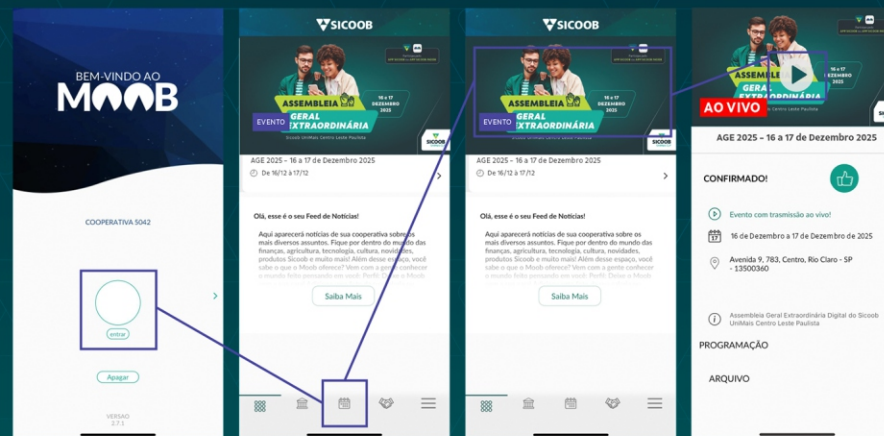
BEM-VINDO AO
MOOB

COOPERATIVA 5042

entrar

Apagar

VERSÃO
2.7.1

SICOOB

16 e 17 DEZEMBRO 2025

ASSEMBLEIA GERAL EXTRAORDINÁRIA

EVENTO

SICOOB

AGE 2025 – 16 a 17 de Dezembro 2025

De 16/12 à 17/12

Olá, esse é o seu Feed de Notícias!

Aqui aparecerá notícias de sua cooperativa sobre os mais diversos assuntos. Fique por dentro do mundo das finanças, agricultura, tecnologia, cultura, novidades, produtos Sicoob e muito mais! Além desse espaço, você sabe o que o Moob oferece? Vem com a gente conhecer

Saiba Mais

SICOOB

16 e 17 DEZEMBRO 2025

ASSEMBLEIA GERAL EXTRAORDINÁRIA

EVENTO

SICOOB

AGE 2025 – 16 a 17 de Dezembro 2025

De 16/12 à 17/12

Olá, esse é o seu Feed de Notícias!

Aqui aparecerá notícias de sua cooperativa sobre os mais diversos assuntos. Fique por dentro do mundo das finanças, agricultura, tecnologia, cultura, novidades, produtos Sicoob e muito mais! Além desse espaço, você sabe o que o Moob oferece? Vem com a gente conhecer

Saiba Mais

ASSEMBLEIA GERAL EXTRAORDINÁRIA

16 e 17 DEZEMBRO 2025

AO VIVO

AGE 2025 – 16 a 17 de Dezembro 2025

CONFIRMADO!

Evento com trasmissão ao vivo!

16 de Dezembro a 17 de Dezembro de 2025

Avenida 9, 783, Centro, Rio Claro - SP - 13500360

Assembleia Geral Extraordinária Digital do Sicoob UniMais Centro Leste Paulista

PROGRAMAÇÃO

ARQUIVO